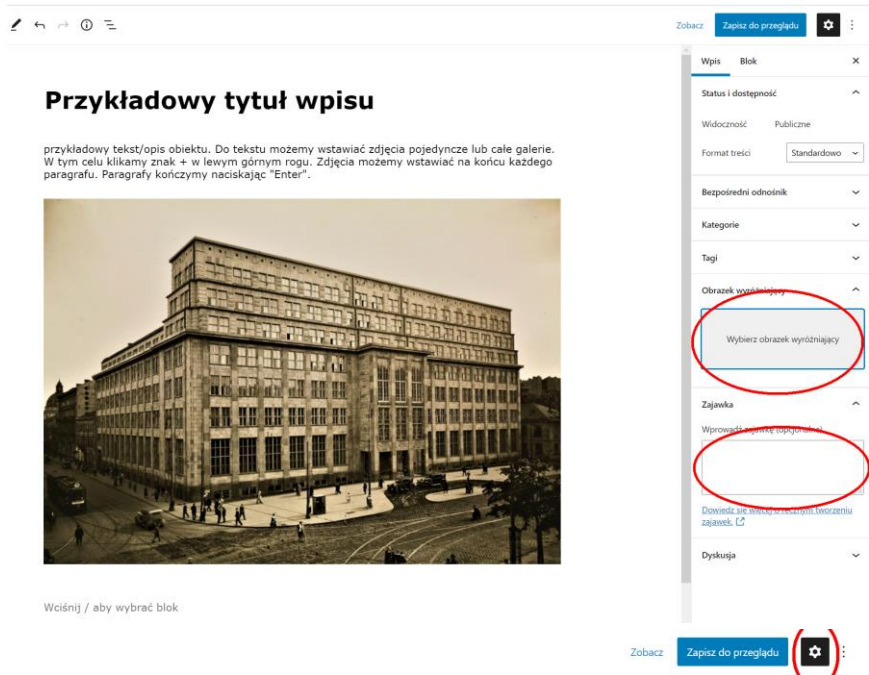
Zobacz Zapisz do przeglądu

Przykładowy tytuł wpisu

przykładowy tekst/opis obiektu. Do tekstu możemy wstawiać zdjęcia pojedyncze lub całe galerie. W tym celu klikamy znak + w lewym górnym rogu. Zdjęcia możemy wstawiać na końcu każdego paragrafu. Paragrafy kończymy naciskając "Enter".

Wciśnij / aby wybrać blok

Wpis Blok

Status i dostępność

Widoczność Publiczne

Format treści Standardowo

Bezpośredni odnośnik

Kategorie

Tagi

Obrazek wyróżniający

Wybierz obrazek wyróżniający

Zajawka

Wprowadź zajawkę (opcjonalne)

Dowiedz się więcej o ręcznym tworzeniu zajawek.

Dyskusja

Zobacz Zapisz do przeglądu